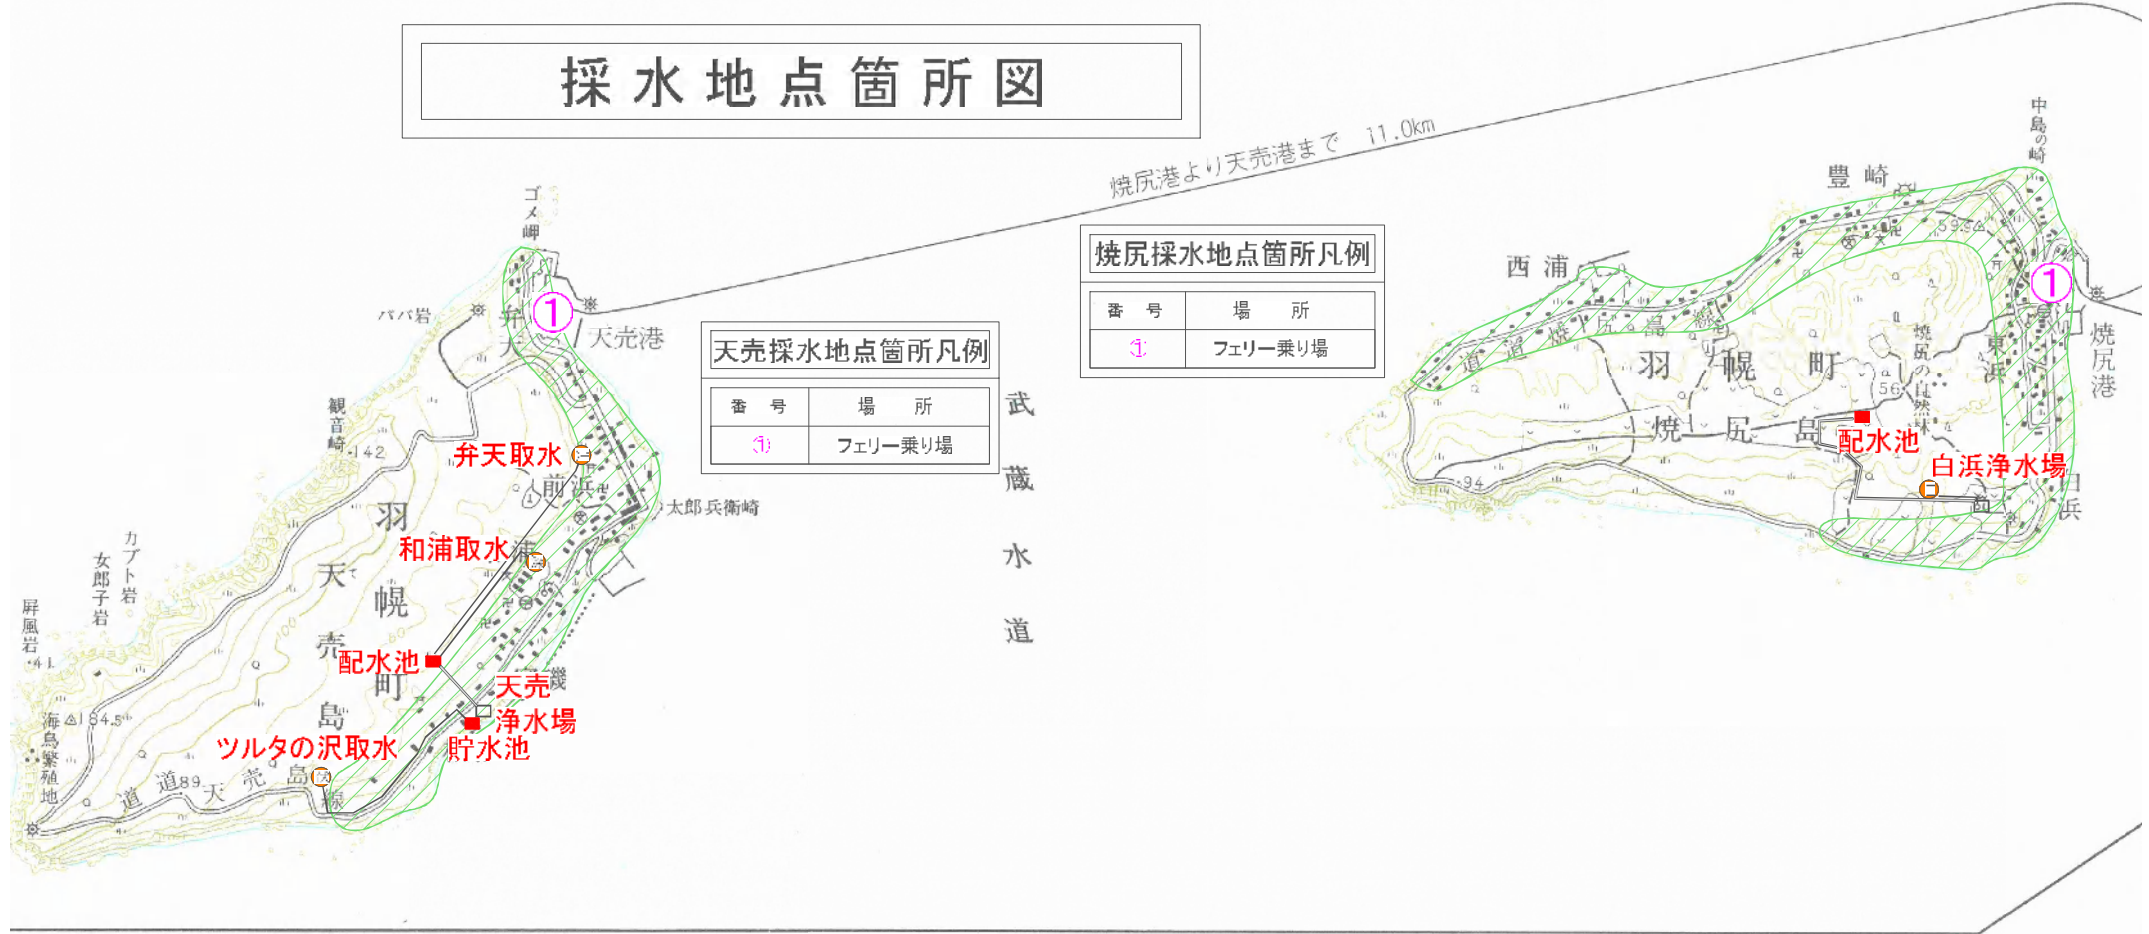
採水地点箇所図

焼尻港より天売港まで 11.0km

ゴメ岬

ババ岩

弁天

①

天売港

天売採水地点箇所凡例

| 番号 | 場所 |
|---|---|
| ① | フェリー乗り場 |

焼尻採水地点箇所凡例

| 番号 | 場所 |
|---|---|
| ① | フェリー乗り場 |

武蔵水道

観音崎

142

弁天取水

前浜

太郎兵衛崎

羽幌町

天売島

和浦取水

カブト岩

女郎子岩

屏風岩

配水池

天売浄水場

貯水池

海鳥繁殖地

184.5

ツルタの沢取水

道道天売島線

89

中島の崎

豊崎

西浦

①

焼尻港

道道焼尻島線

羽幌町

焼尻島

焼尻の自然林

東浜

56

配水池

白浜浄水場

白浜

94